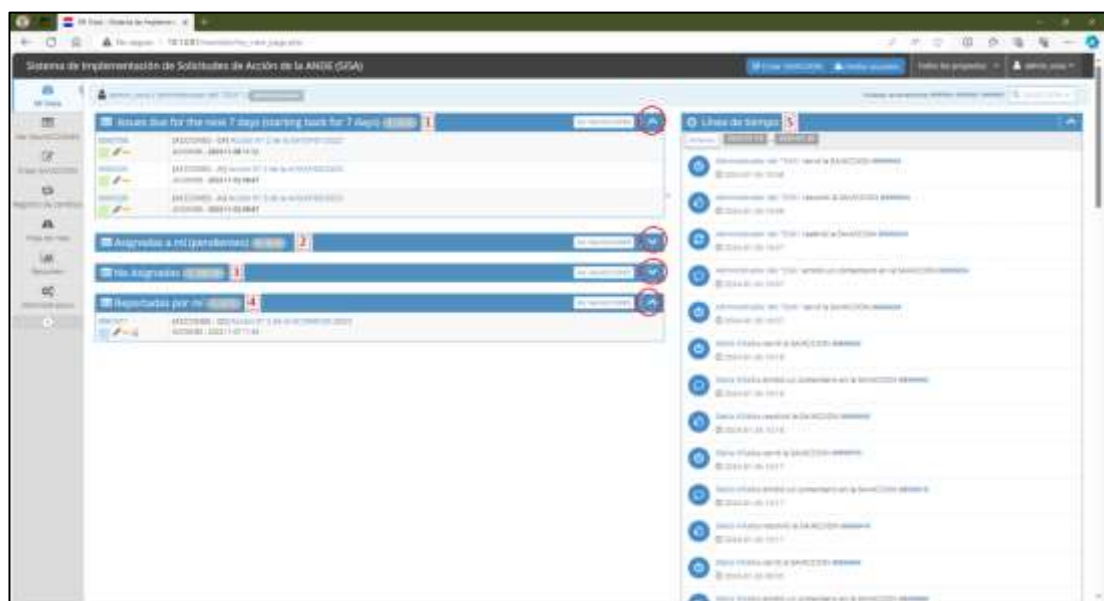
Sistema de Implementación de Solicitudes de Acción de la ANDE (SISA)

Issues due for the next 7 days (starting back for 7 days) 1

Asignadas a mí (pendientes) 2

No Asignadas 3

Reportadas por mí 4

Línea de tiempo 5

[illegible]